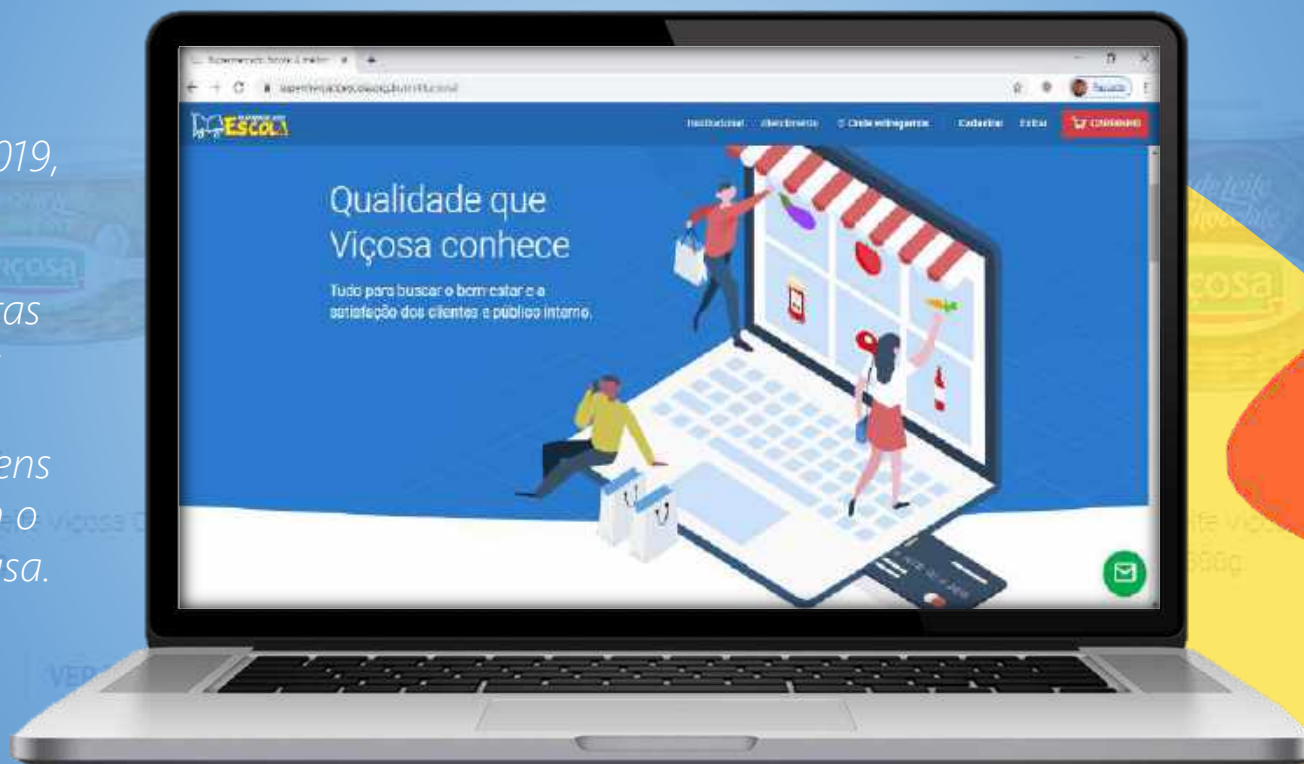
019,

as

ens
e o
sa.

VER

Supermercado Escola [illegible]

supermercadoescola.com.br/institucional

ESCOLA

Institucional Atendimento O Clube de Vantagens Cadastrar Entrar Carrinho

Qualidade que Viçosa conhece

Tudo para buscar o bem estar e a satisfação dos clientes e público interno.

Viçosa

Viçosa